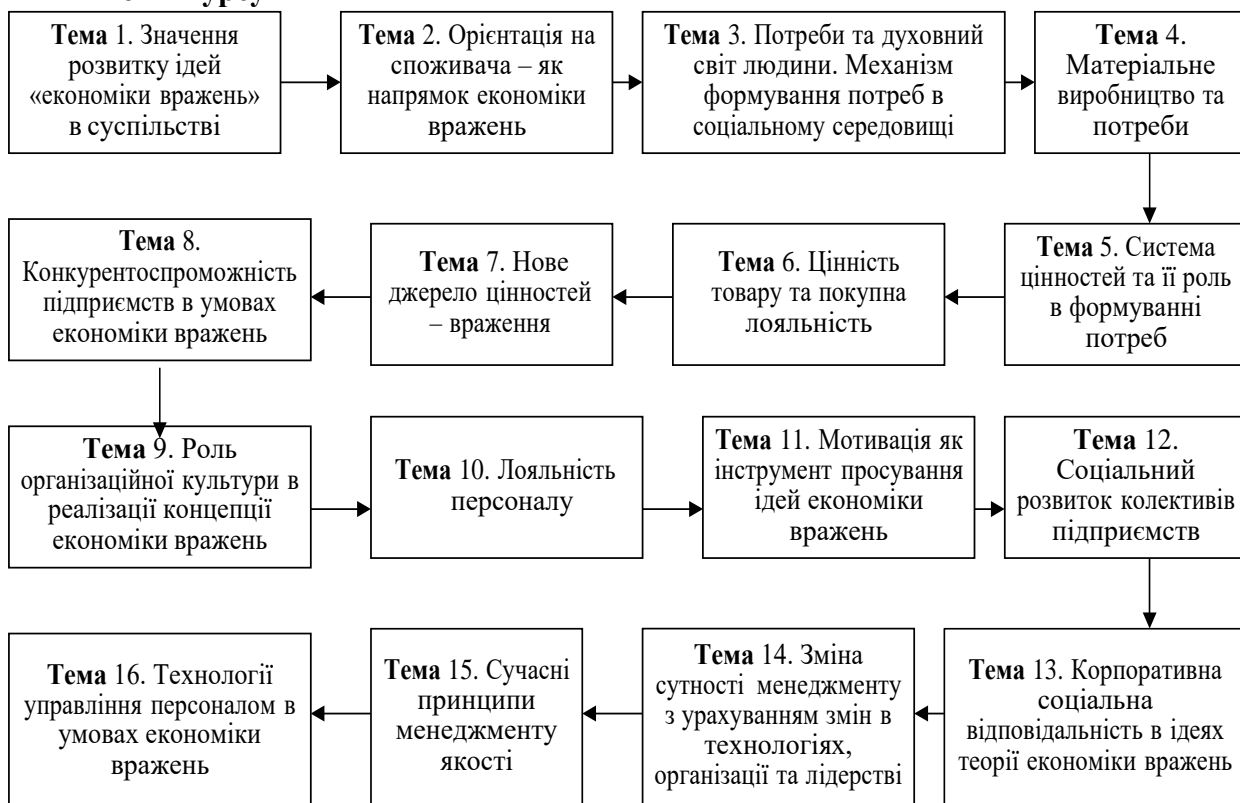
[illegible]

**Тема** 1. Значення розвитку ідей «економіки вражень» в суспільстві

**Тема** 2. Орієнтація на споживача – як напрямок економіки вражень

**Тема** 3. Потреби та духовний світ людини. Механізм формування потреб в соціальному середовищі

**Тема** 4. Матеріальне виробництво та потреби

**Тема** 5. Система цінностей та її роль в формуванні потреб

**Тема** 6. Цінність товару та покупна лояльність

**Тема** 7. Нове джерело цінностей – враження

**Тема** 8. Конкурентоспроможність підприємств в умовах економіки вражень

**Тема** 9. Роль організаційної культури в реалізації концепції економіки вражень

**Тема** 10. Лояльність персоналу

**Тема** 11. Мотивація як інструмент просування ідей економіки вражень

**Тема** 12. Соціальний розвиток колективів підприємств

**Тема** 13. Корпоративна соціальна відповідальність в ідеях теорії економіки вражень

**Тема** 14. Зміна сутності менеджменту з урахуванням змін в технологіях, організаці та лідерстві

**Тема** 15. Сучасні принципи менеджменту якості

**Тема** 16. Технології управління персоналом в умовах економіки вражень